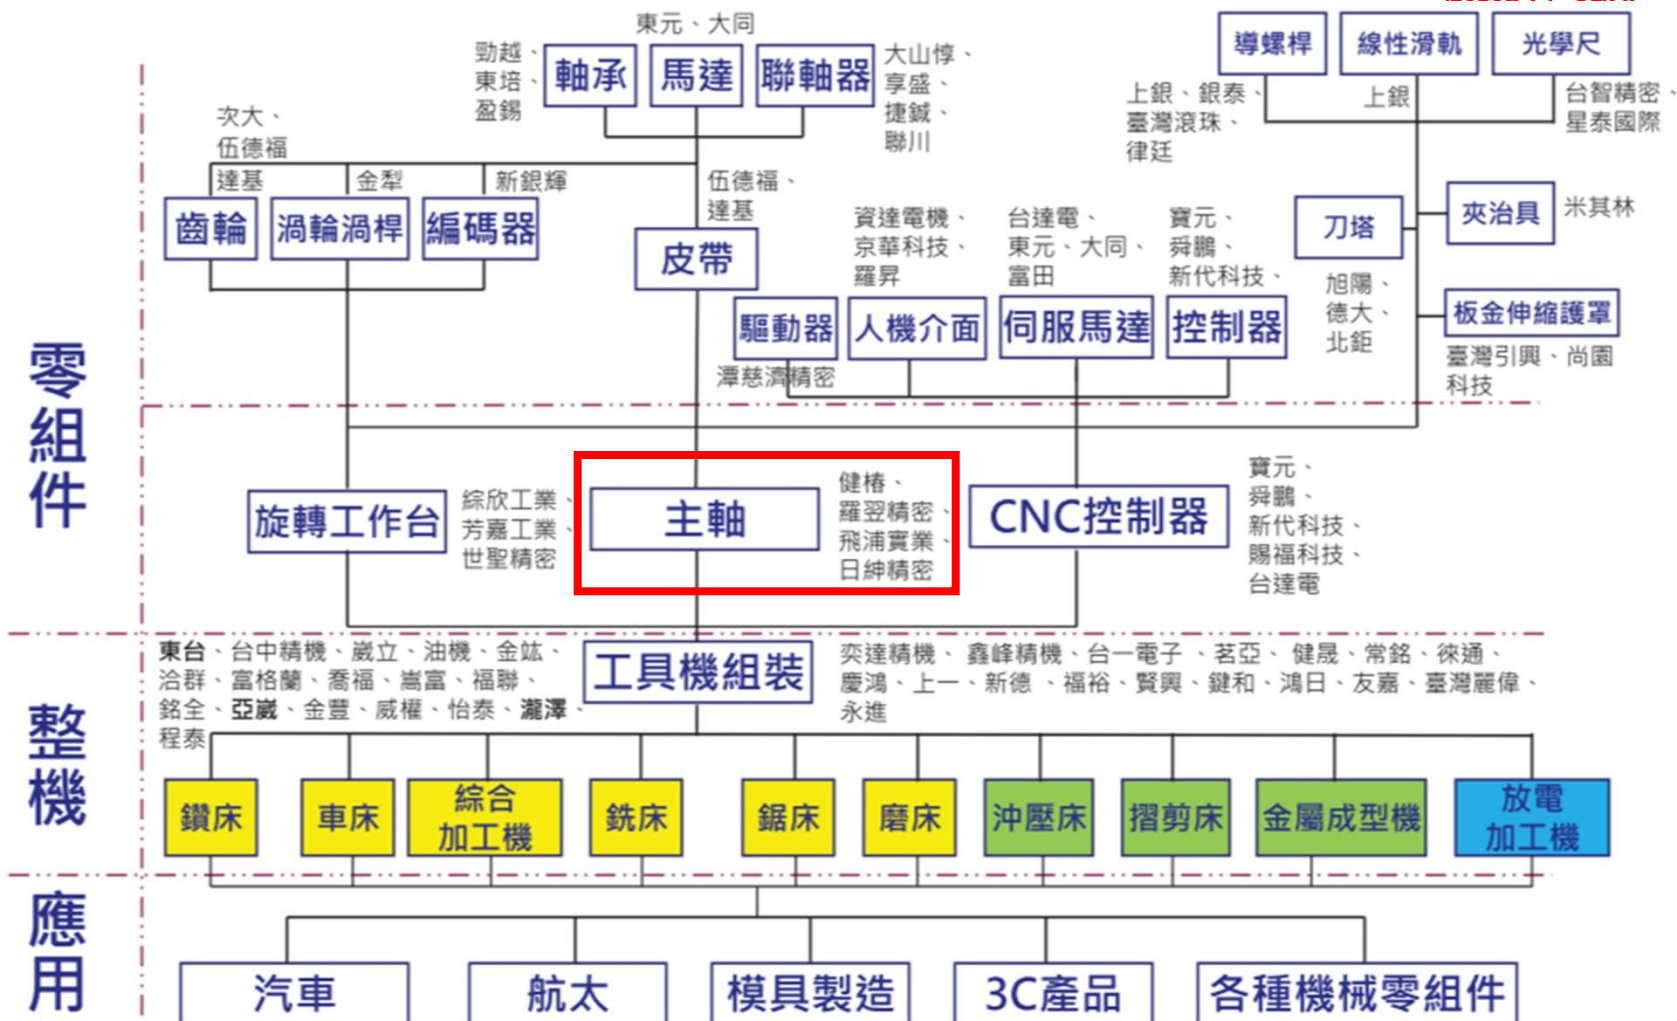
東元、大同
勁越、東培、盈錫
軸承
馬達
聯軸器
大山悙、享盛、捷鋮、聯川
導螺桿
線性滑軌
光學尺
上銀、銀泰、臺灣滾珠、律廷
上銀
台智精密、星泰國際
次大、伍德福
達基
金犁
新銀輝
齒輪
渦輪渦桿
編碼器
伍德福、達基
皮帶
資達電機、京華科技、羅昇
台達電、東元、大同、富田
寶元、舜鵬、新代科技、
刀塔
夾治具
米其林
旭陽、德大、北鉅
驅動器
人機介面
伺服馬達
控制器
板金伸縮護罩
臺灣引興、尚園科技
潭慈濟精密
零組件
寶元、舜鵬、新代科技、賜福科技、台達電
旋轉工作台
綜欣工業、芳嘉工業、世聖精密
主軸
健椿、羅翌精密、飛浦實業、日紳精密
CNC控制器
東台、台中精機、崴立、油機、金竑、
工具機組裝
奕達精機、鑫峰精機、台一電子、茗亞、健晟、常銘、徠通、
洽群、富格蘭、喬福、嵩富、福聯、
慶鴻、上一、新德、福裕、賢興、鍵和、鴻日、友嘉、臺灣麗偉、
銘全、亞崴、金豐、威權、怡泰、瀧澤、程泰
永進
整機
鑽床
車床
綜合加工機
銑床
鋸床
磨床
沖壓床
摺剪床
金屬成型機
放電加工機
應用
汽車
航太
模具製造
3C產品
各種機械零組件